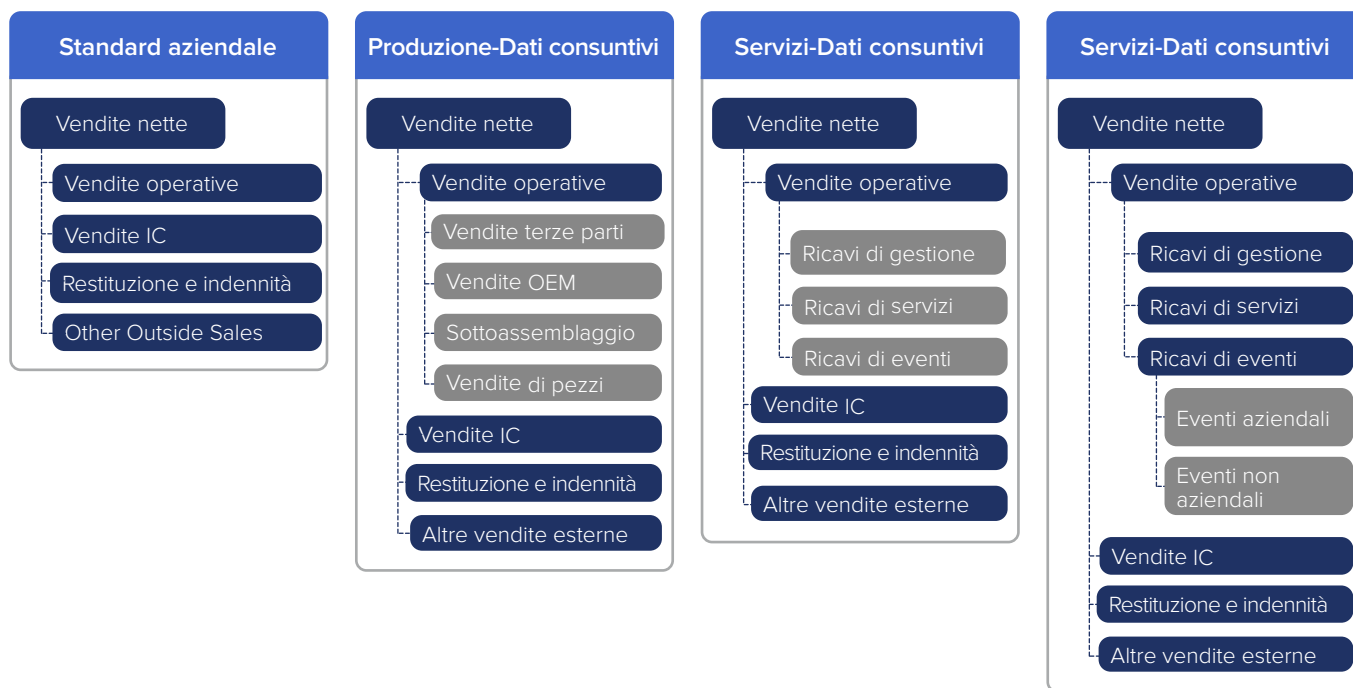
Standard aziendale

Vendite nette
Vendite operative
Vendite IC
Restituzione e indennità
Other Outside Sales

Produzione-Dati consuntivi

Vendite nette
Vendite operative
Vendite terze parti
Vendite OEM
Sottoassemblaggio
Vendite di pezzi
Vendite IC
Restituzione e indennità
Altre vendite esterne

Servizi-Dati consuntivi

Vendite nette
Vendite operative
Ricavi di gestione
Ricavi di servizi
Ricavi di eventi
Vendite IC
Restituzione e indennità
Altre vendite esterne

Servizi-Dati consuntivi

Vendite nette
Vendite operative
Ricavi di gestione
Ricavi di servizi
Ricavi di eventi
Eventi aziendali
Eventi non aziendali
Vendite IC
Restituzione e indennità
Altre vendite esterne